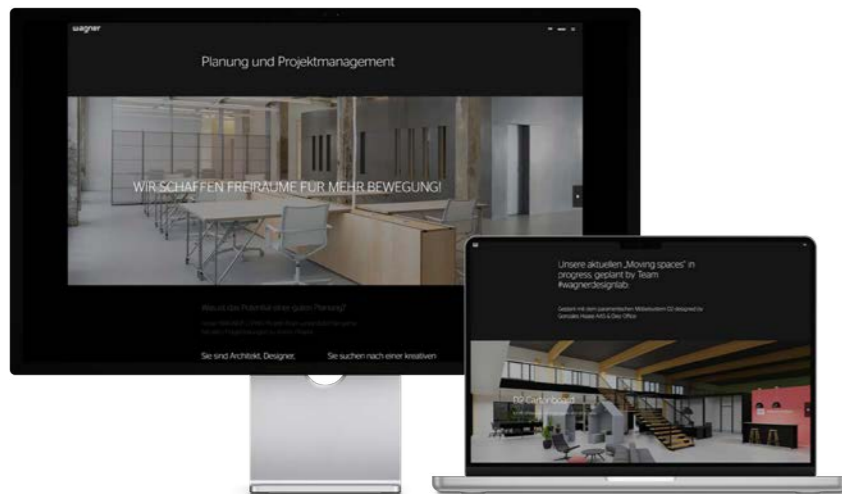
wagner

Planung und Projektmanagement

WIR SCHAFFEN FREIRÄUME FÜR MEHR BEWEGUNG!

Warum das Potential einer guten Planung?

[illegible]

Sie sind Architekt, Designer,

Sie suchen nach einer kreativen

Unsere aktuellen „Moving spaces" in progress, geplant by Team #wagnerdesignlab

Gestalt mit dem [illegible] D2 designed by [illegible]

D2 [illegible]